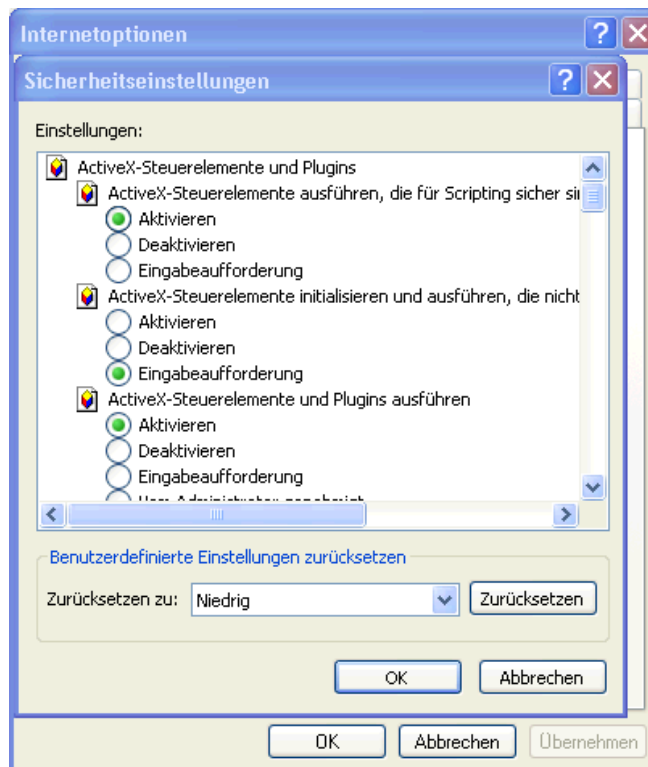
Internetoptionen

Sicherheitseinstellungen

Einstellungen:

ActiveX-Steuerelemente und Plugins

ActiveX-Steuerelemente ausführen, die für Scripting sicher si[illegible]

Aktivieren

Deaktivieren

Eingabeaufforderung

ActiveX-Steuerelemente initialisieren und ausführen, die nicht

Aktivieren

Deaktivieren

Eingabeaufforderung

ActiveX-Steuerelemente und Plugins ausführen

Aktivieren

Deaktivieren

Eingabeaufforderung

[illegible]

Benutzerdefinierte Einstellungen zurücksetzen

Zurücksetzen zu: Niedrig

Zurücksetzen

OK

Abbrechen

OK

Abbrechen

Übernehmen